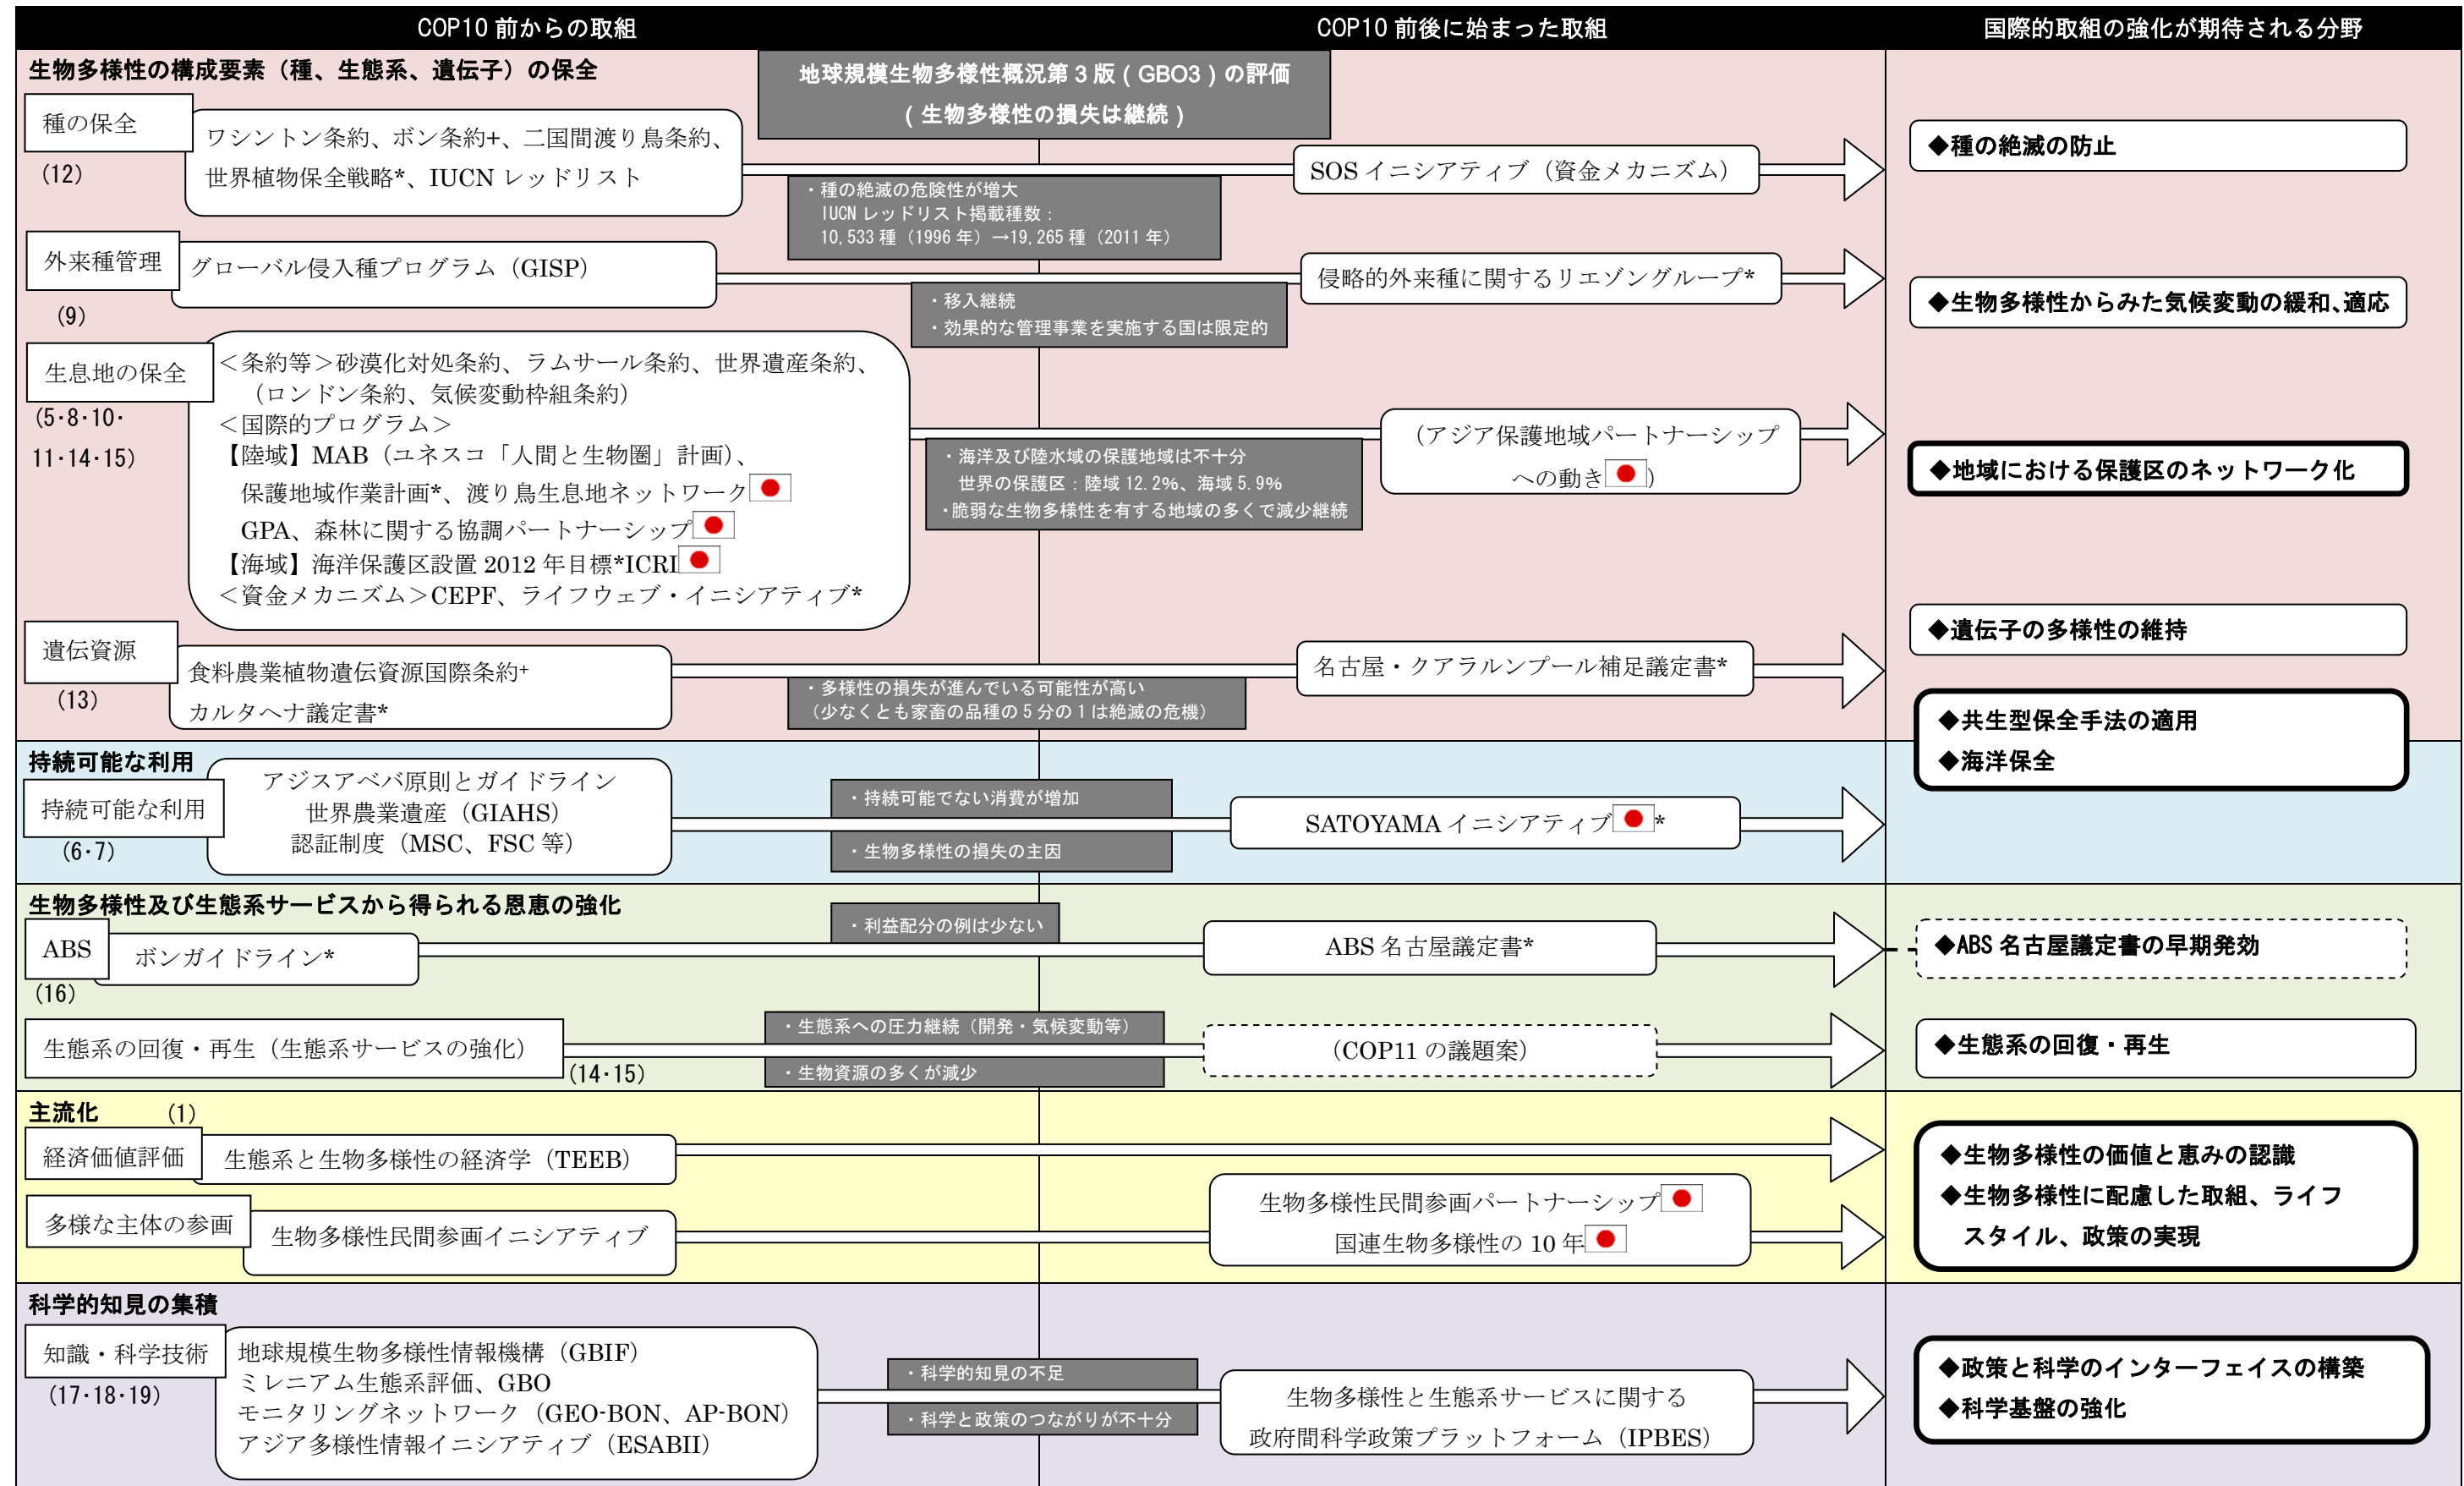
COP10 前からの取組

COP10 前後に始まった取組

国際的取組の強化が期待される分野

生物多様性の構成要素（種、生態系、遺伝子）の保全

地球規模生物多様性概況第 3 版（GBO3）の評価
（生物多様性の損失は継続）

種の保全
（12）

ワシントン条約、ボン条約+、二国間渡り鳥条約、世界植物保全戦略*、IUCN レッドリスト

SOS イニシアティブ（資金メカニズム）

・種の絶滅の危険性が増大
IUCN レッドリスト掲載種数：
10,533 種（1996 年）→19,265 種（2011 年）

◆種の絶滅の防止

外来種管理
（9）

グローバル侵入種プログラム（GISP）

侵略的外来種に関するリエゾングループ*

・移入継続
・効果的な管理事業を実施する国は限定的

◆生物多様性からみた気候変動の緩和､適応

生息地の保全
（5･8･10･11･14･15）

＜条約等＞砂漠化対処条約、ラムサール条約、世界遺産条約、（ロンドン条約、気候変動枠組条約）
＜国際的プログラム＞
【陸域】MAB（ユネスコ「人間と生物圏」計画）、保護地域作業計画*、渡り鳥生息地ネットワーク
GPA、森林に関する協調パートナーシップ
【海域】海洋保護区設置 2012 年目標*ICRI
＜資金メカニズム＞CEPF、ライフウェブ・イニシアティブ*

（アジア保護地域パートナーシップへの動き）

・海洋及び陸水域の保護地域は不十分
世界の保護区：陸域 12.2%、海域 5.9%
・脆弱な生物多様性を有する地域の多くで減少継続

◆地域における保護区のネットワーク化

遺伝資源
（13）

食料農業植物遺伝資源国際条約+
カルタヘナ議定書*

名古屋・クアラルンプール補足議定書*

・多様性の損失が進んでいる可能性が高い
（少なくとも家畜の品種の 5 分の 1 は絶滅の危機）

◆遺伝子の多様性の維持

◆共生型保全手法の適用
◆海洋保全

持続可能な利用

持続可能な利用
（6･7）

アジスアベバ原則とガイドライン
世界農業遺産（GIAHS）
認証制度（MSC、FSC 等）

・持続可能でない消費が増加
・生物多様性の損失の主因

SATOYAMA イニシアティブ*

生物多様性及び生態系サービスから得られる恩恵の強化

ABS
（16）

ボンガイドライン*

・利益配分の例は少ない

ABS 名古屋議定書*

◆ABS 名古屋議定書の早期発効

生態系の回復・再生（生態系サービスの強化）
（14･15）

・生態系への圧力継続（開発・気候変動等）
・生物資源の多くが減少

（COP11 の議題案）

◆生態系の回復・再生

主流化　（1）

経済価値評価

生態系と生物多様性の経済学（TEEB）

多様な主体の参画

生物多様性民間参画イニシアティブ

生物多様性民間参画パートナーシップ
国連生物多様性の 10 年

◆生物多様性の価値と恵みの認識
◆生物多様性に配慮した取組、ライフスタイル、政策の実現

科学的知見の集積

知識・科学技術
（17･18･19）

地球規模生物多様性情報機構（GBIF）
ミレニアム生態系評価、GBO
モニタリングネットワーク（GEO-BON、AP-BON）
アジア多様性情報イニシアティブ（ESABII）

・科学的知見の不足
・科学と政策のつながりが不十分

生物多様性と生態系サービスに関する政府間科学政策プラットフォーム（IPBES）

◆政策と科学のインターフェイスの構築
◆科学基盤の強化